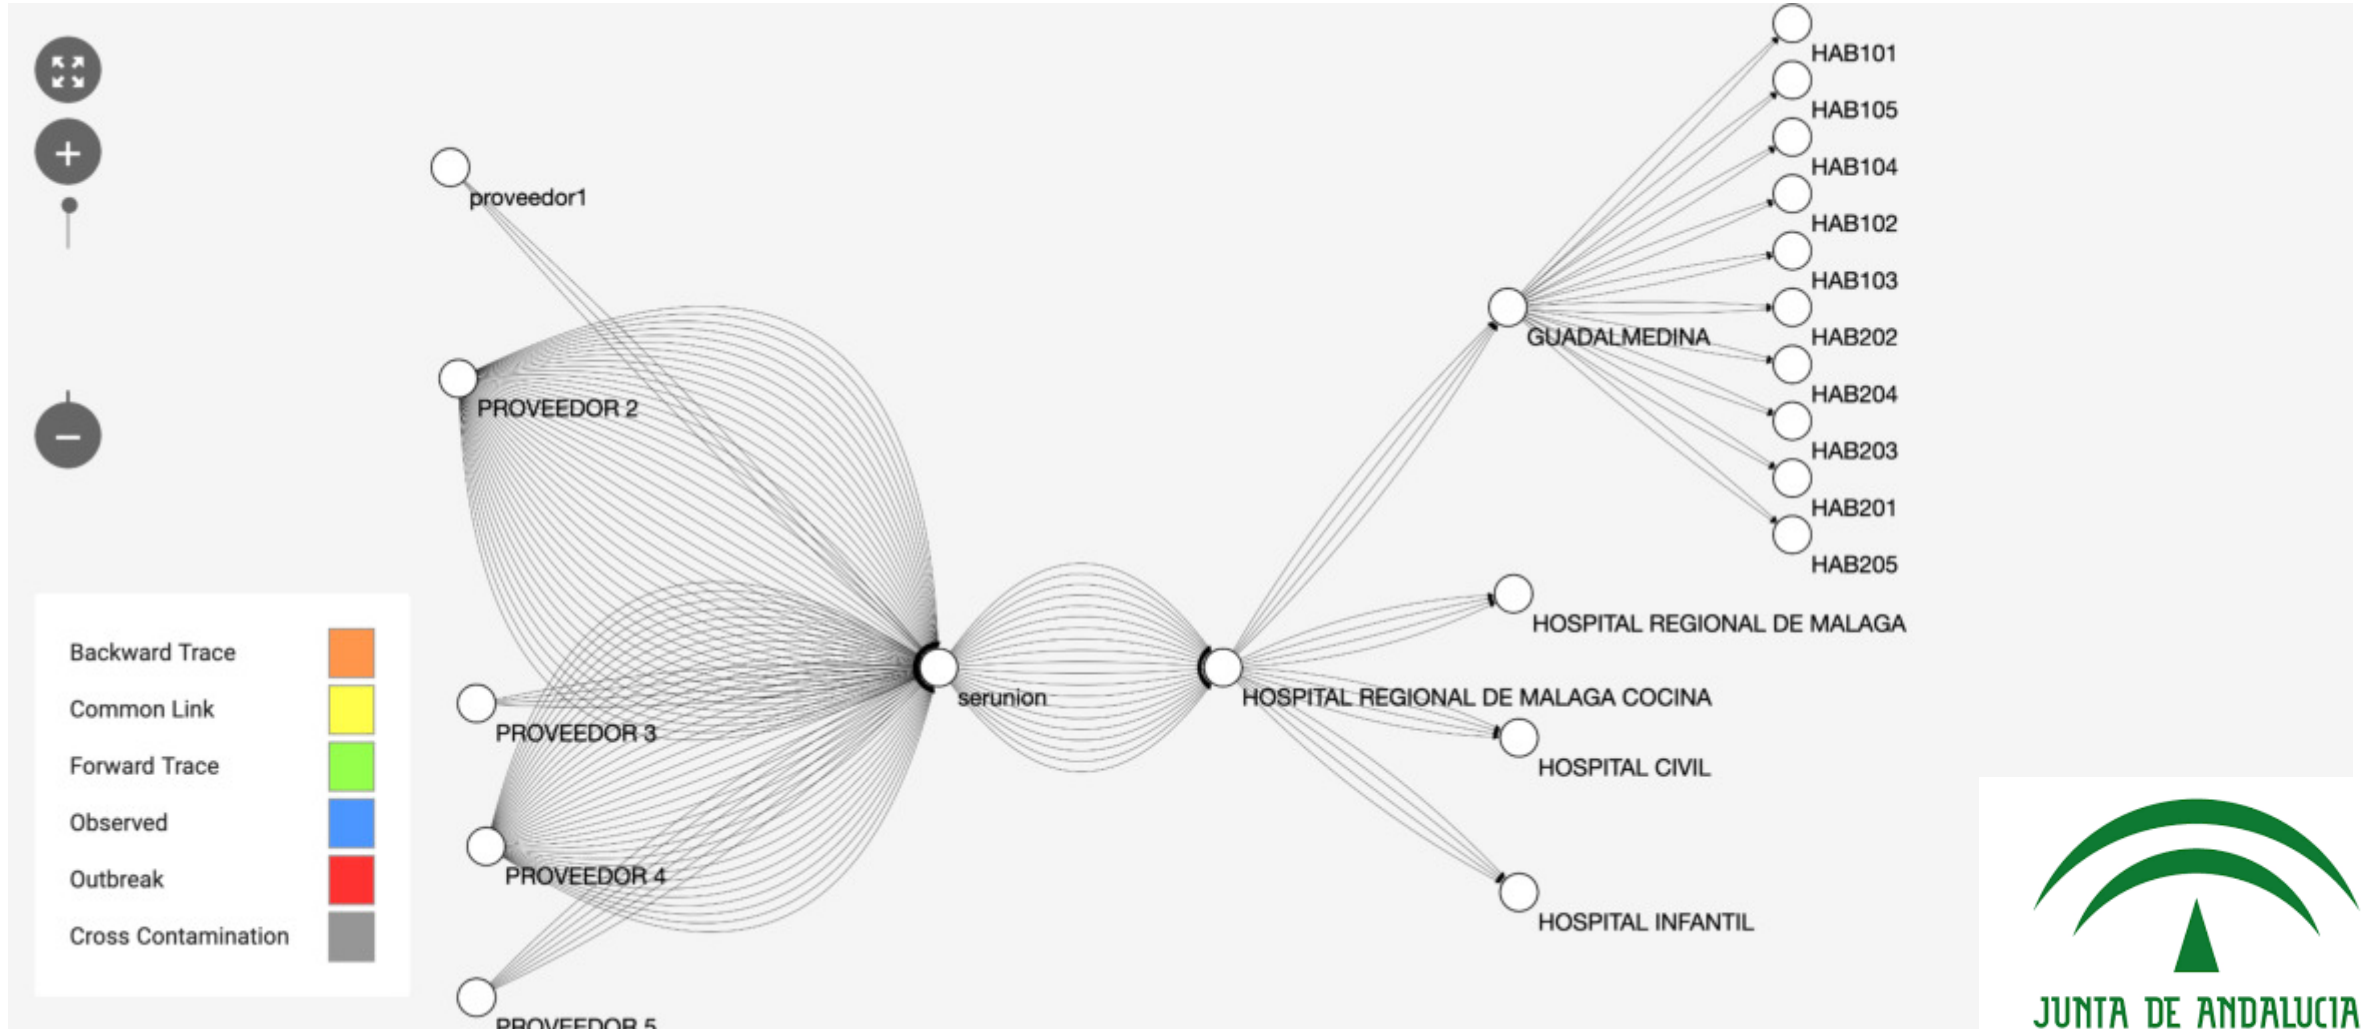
HAB101
HAB105
HAB104
HAB102
HAB103
HAB202
HAB204
HAB203
HAB201
HAB205

proveedor1
PROVEEDOR 2
GUADALMEDINA
HOSPITAL REGIONAL DE MALAGA
serunion
HOSPITAL REGIONAL DE MALAGA COCINA
PROVEEDOR 3
HOSPITAL CIVIL
PROVEEDOR 4
HOSPITAL INFANTIL
PROVEEDOR 5

| Backward Trace | |
|---|---|
| Common Link | |
| Forward Trace | |
| Observed | |
| Outbreak | |
| Cross Contamination | |

JUNTA DE ANDALUCIA